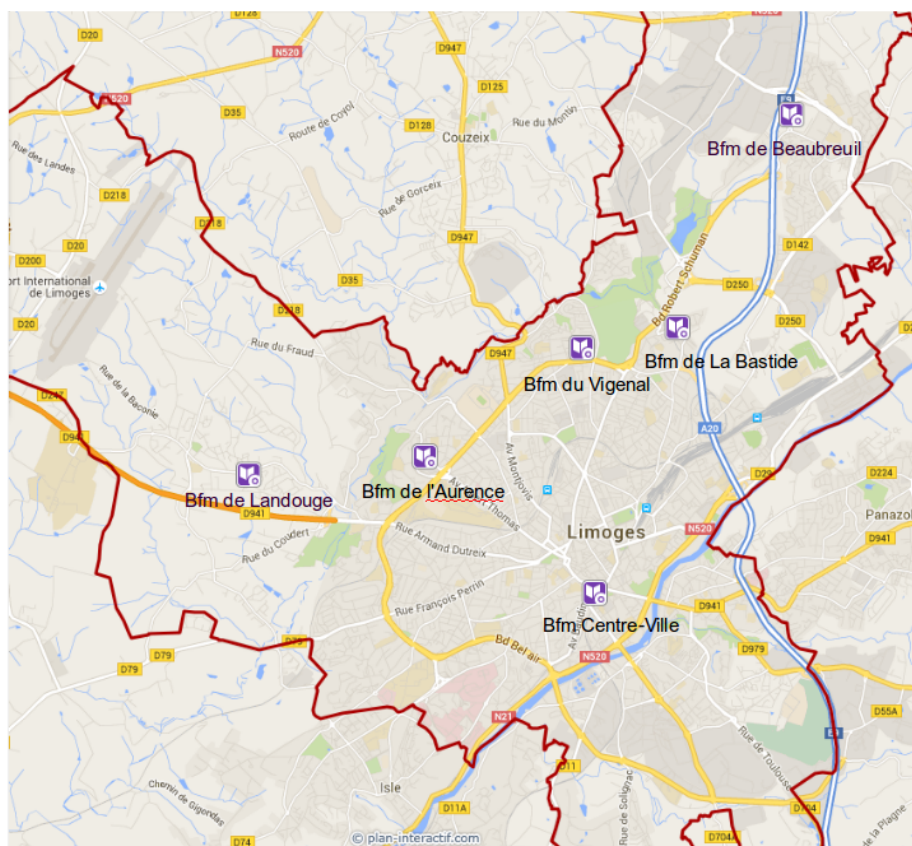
D128
N520
D20
N520
D35
Route de Coyol
D947
D125
Rue du Montin
D128
Couzeix
Bfm de Beaubreuil
Rue des Landes
D218
Rue de Gorceix
D218
D20
D947
Bd Robert Schuman
D142
D200
ort International de Limoges
D35
D250
D20
D218
D250
Rue du Fraud
D947
Bfm de La Bastide
Bfm du Vigenal
Rue de la Baconie
D2
D94
A20
Av Montjovis
D29
D224
Bfm de Landouge
Bfm de l'Aurence
Av Albert Thomas
D941
Limoges
N520
Panazo
Rue du Coudert
Rue Armand Dutreix
D941
Rue François Perrin
Bfm Centre-Ville
D941
D79
D79
Bd Bel air
N520
D979
N21
D55A
Rue de Toulouse
Chemin de Gigondas
D11
Isle
D11A
D704
D704A
Rue de la Plagne
D74
© plan-interactif.com